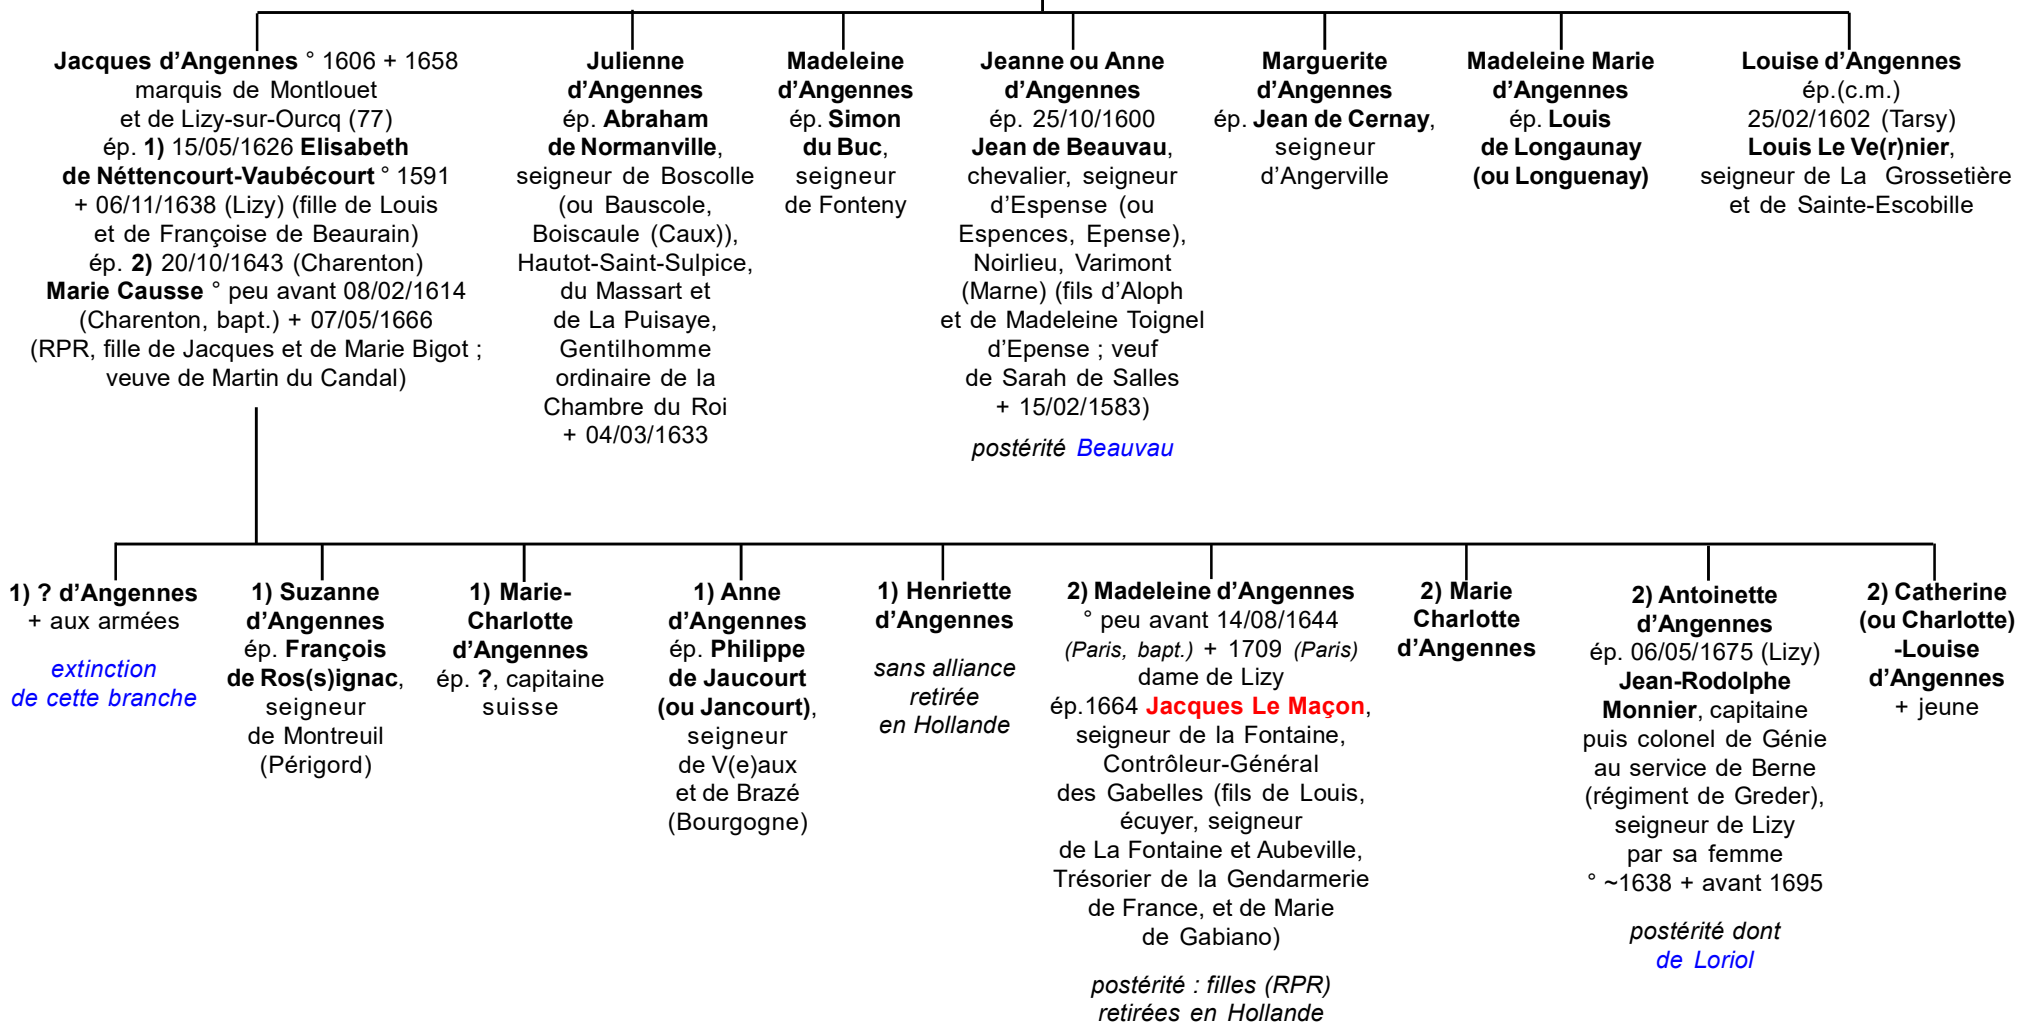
Jacques d'Angennes ° 1606 + 1658 marquis de Montlouet et de Lizy-sur-Ourcq (77) ép. 1) 15/05/1626 Elisabeth de Néttencourt-Vaubécourt ° 1591 + 06/11/1638 (Lizy) (fille de Louis et de Françoise de Beaurain) ép. 2) 20/10/1643 (Charenton) Marie Causse ° peu avant 08/02/1614 (Charenton, bapt.) + 07/05/1666 (RPR, fille de Jacques et de Marie Bigot ; veuve de Martin du Candal)

Julienne d'Angennes ép. Abraham de Normanville, seigneur de Boscolle (ou Bauscole, Boiscaule (Caux)), Hautot-Saint-Sulpice, du Massart et de La Puisaye, Gentilhomme ordinaire de la Chambre du Roi + 04/03/1633

Madeleine d'Angennes ép. Simon du Buc, seigneur de Fonteny

Jeanne ou Anne d'Angennes ép. 25/10/1600 Jean de Beauvau, chevalier, seigneur d'Espense (ou Espences, Epense), Noirlieu, Varimont (Marne) (fils d'Aloph et de Madeleine Toignel d'Epense ; veuf de Sarah de Salles + 15/02/1583)

postérité Beauvau

Marguerite d'Angennes ép. Jean de Cernay, seigneur d'Angerville

Madeleine Marie d'Angennes ép. Louis de Longaunay (ou Longuenay)

Louise d'Angennes ép.(c.m.) 25/02/1602 (Tarsy) Louis Le Ve(r)nier, seigneur de La Grossetière et de Sainte-Escobille

1) ? d'Angennes + aux armées

extinction de cette branche

1) Suzanne d'Angennes ép. François de Ros(s)ignac, seigneur de Montreuil (Périgord)

1) Marie-Charlotte d'Angennes ép. ?, capitaine suisse

1) Anne d'Angennes ép. Philippe de Jaucourt (ou Jancourt), seigneur de V(e)aux et de Brazé (Bourgogne)

1) Henriette d'Angennes

sans alliance retirée en Hollande

2) Madeleine d'Angennes ° peu avant 14/08/1644 (Paris, bapt.) + 1709 (Paris) dame de Lizy ép.1664 Jacques Le Maçon, seigneur de la Fontaine, Contrôleur-Général des Gabelles (fils de Louis, écuyer, seigneur de La Fontaine et Aubeville, Trésorier de la Gendarmerie de France, et de Marie de Gabiano)

postérité : filles (RPR) retirées en Hollande

2) Marie Charlotte d'Angennes

2) Antoinette d'Angennes ép. 06/05/1675 (Lizy) Jean-Rodolphe Monnier, capitaine puis colonel de Génie au service de Berne (régiment de Greder), seigneur de Lizy par sa femme ° ~1638 + avant 1695

postérité dont de Loriol

2) Catherine (ou Charlotte) -Louise d'Angennes + jeune